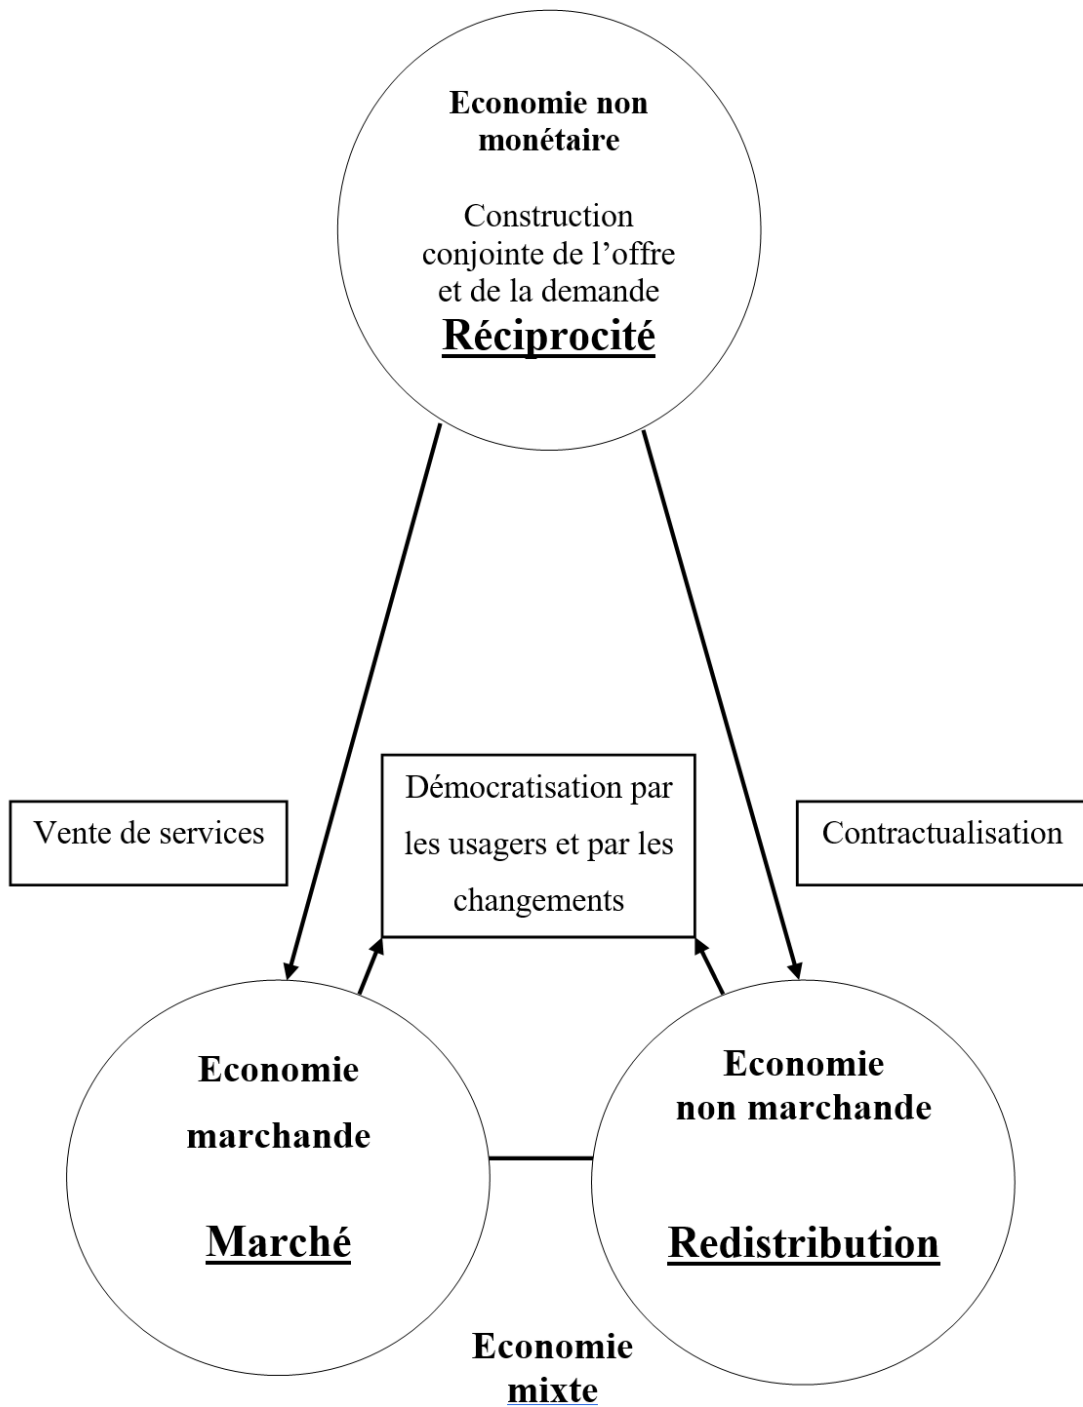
Economie non monétaire

Construction conjointe de l'offre et de la demande

Réciprocité

Vente de services

Démocratisation par les usagers et par les changements

Contractualisation

Economie marchande

Marché

Economie non marchande

Redistribution

Economie mixte